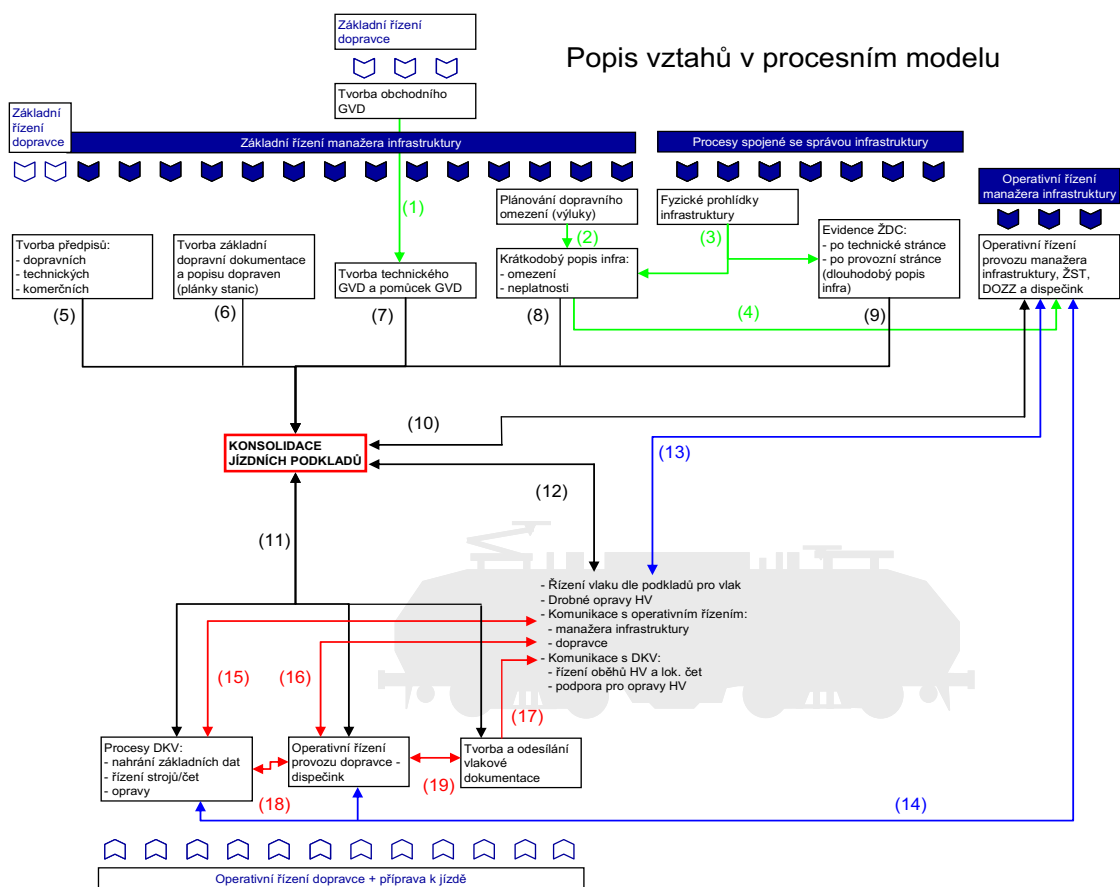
Základní řízení dopravce

Popis vztahů v procesním modelu

Tvorba obchodního GVD

Základní řízení dopravce

Základní řízení manažera infrastruktury

Procesy spojené se správou infrastruktury

Operativní řízení manažera infrastruktury

(1)

Plánování dopravního omezení (výluky)

Fyzické prohlídky infrastruktury

(2)

(3)

Tvorba předpisů:
- dopravních
- technických
- komerčních

Tvorba základní dopravní dokumentace a popisu dopraven (plánky stanic)

Tvorba technického GVD a pomůcek GVD

Krátkodobý popis infra:
- omezení
- neplatnosti

Evidence ŽDC:
- po technické stránce
- po provozní stránce (dlouhodobý popis infra)

Operativní řízení provozu manažera infrastruktury, ŽST, DOZZ a dispečink

(5)

(6)

(7)

(8)

(4)

(9)

(10)

KONSOLIDACE JÍZDNÍCH PODKLADŮ

(13)

(12)

(11)

- Řízení vlaku dle podkladů pro vlak
- Drobné opravy HV
- Komunikace s operativním řízením:
- manažera infrastruktury
- dopravce
- Komunikace s DKV:
- řízení oběhů HV a lok. čet
- podpora pro opravy HV

(15)

(16)

(17)

Procesy DKV:
- nahrání základních dat
- řízení strojů/čet
- opravy

Operativní řízení provozu dopravce - dispečink

Tvorba a odesílání vlakové dokumentace

(18)

(19)

(14)

Operativní řízení dopravce + příprava k jízdě